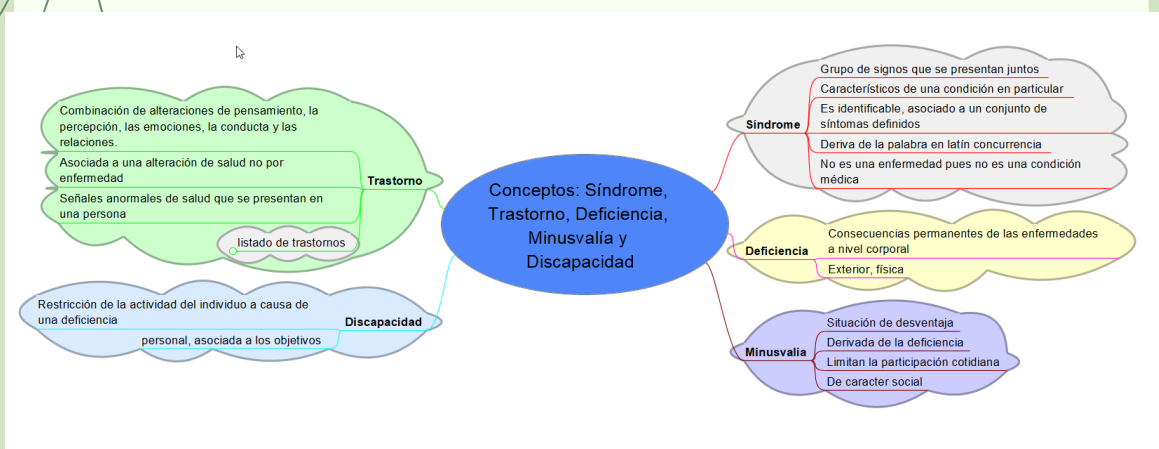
Conceptos: Síndrome, Trastorno, Deficiencia, Minusvalía y Discapacidad

Trastorno
Combinación de alteraciones de pensamiento, la percepción, las emociones, la conducta y las relaciones.
Asociada a una alteración de salud no por enfermedad
Señales anormales de salud que se presentan en una persona
listado de trastornos

Discapacidad
Restricción de la actividad del individuo a causa de una deficiencia
personal, asociada a los objetivos

Síndrome
Grupo de signos que se presentan juntos
Característicos de una condición en particular
Es identificable, asociado a un conjunto de síntomas definidos
Deriva de la palabra en latín concurrencia
No es una enfermedad pues no es una condición médica

Deficiencia
Consecuencias permanentes de las enfermedades a nivel corporal
Exterior, física

Minusvalia
Situación de desventaja
Derivada de la deficiencia
Limitan la participación cotidiana
De caracter social